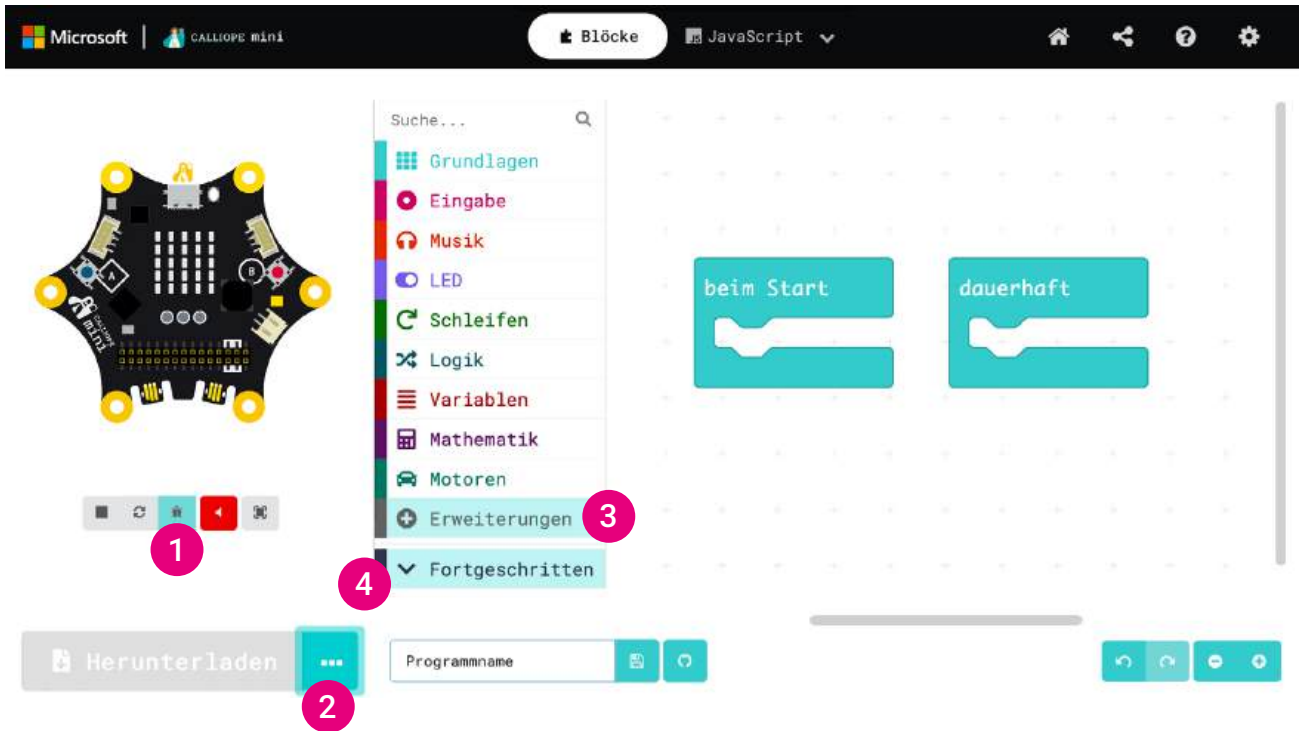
Microsoft | CALLIOPE mini

Blöcke JavaScript

Suche...

Grundlagen
Eingabe
Musik
LED
Schleifen
Logik
Variablen
Mathematik
Motoren
Erweiterungen
Fortgeschritten

beim Start

dauerhaft

A B

1
2
3
4

Herunterladen ...

Programmname